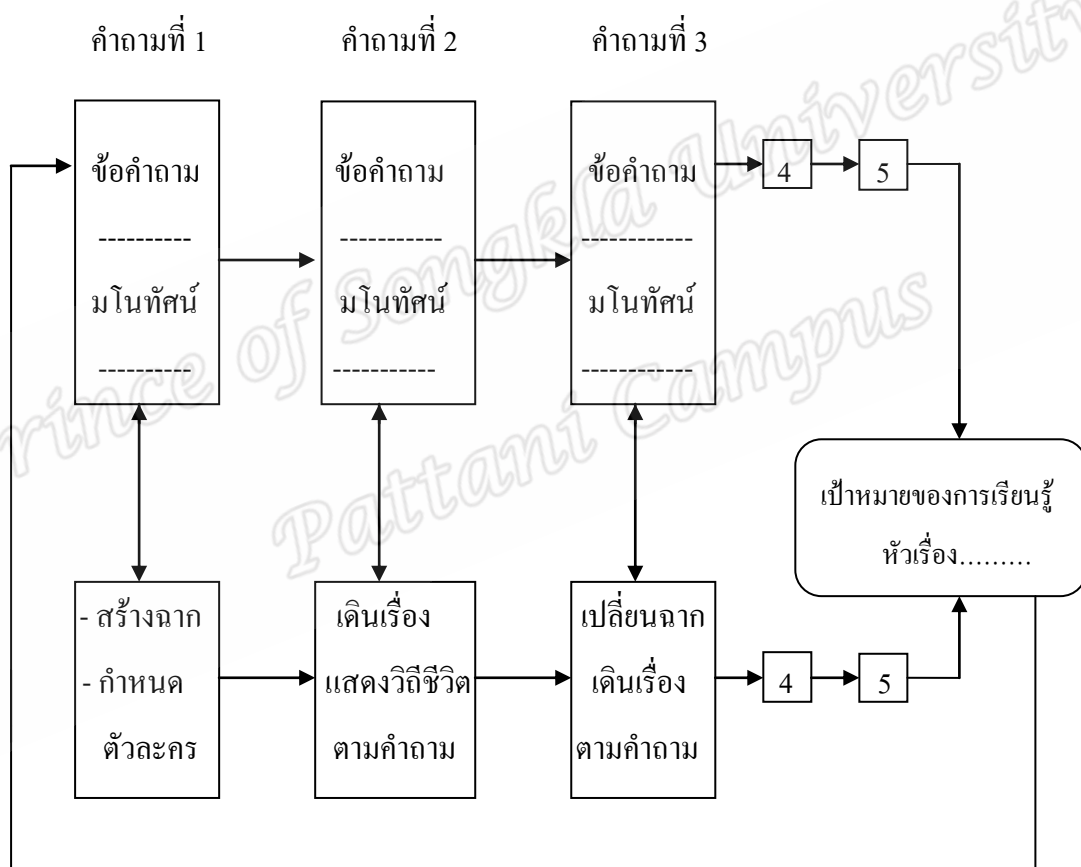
คำถามที่ 1

คำถามที่ 2

คำถามที่ 3

ข้อคำถาม
----------
มโนทัศน์
----------

ข้อคำถาม
-----------
มโนทัศน์
-----------

ข้อคำถาม
-----------
มโนทัศน์
-----------

4

5

เป้าหมายของการเรียนรู้
หัวเรื่อง.........

- สร้างฉาก
- กำหนด
ตัวละคร

เดินเรื่อง
แสดงวิถีชีวิต
ตามคำถาม

เปลี่ยนฉาก
เดินเรื่อง
ตามคำถาม

4

5

Prince of Songkla University
Pattani Campus